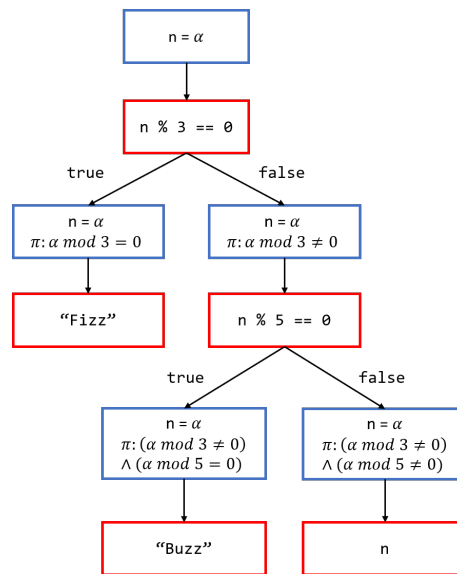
n = $\alpha$

n % 3 == 0

true

false

n = $\alpha$
$\pi: \alpha \bmod 3 = 0$

n = $\alpha$
$\pi: \alpha \bmod 3 \neq 0$

“Fizz”

n % 5 == 0

true

false

n = $\alpha$
$\pi: (\alpha \bmod 3 \neq 0)$
$\wedge (\alpha \bmod 5 = 0)$

n = $\alpha$
$\pi: (\alpha \bmod 3 \neq 0)$
$\wedge (\alpha \bmod 5 \neq 0)$

“Buzz”

n